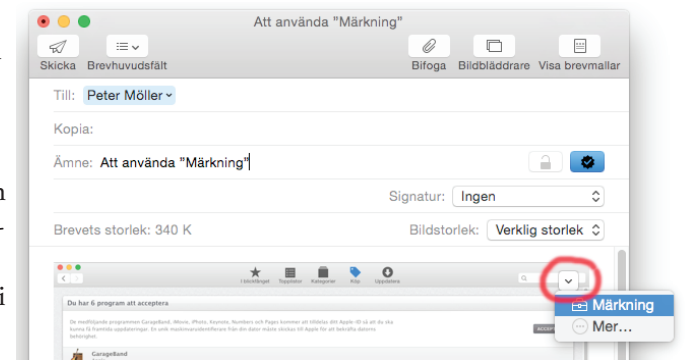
Att använda "Märkning"

Skicka Brevhuvudsfält Bifoga Bildbläddrare Visa brevmallar

Till: Peter Möller

Kopia:

Ämne: Att använda "Märkning"

Signatur: Ingen

Brevets storlek: 340 K

Bildstorlek: Verklig storlek

Du har 6 program att acceptera

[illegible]

CarageBand

Märkning

Mer...